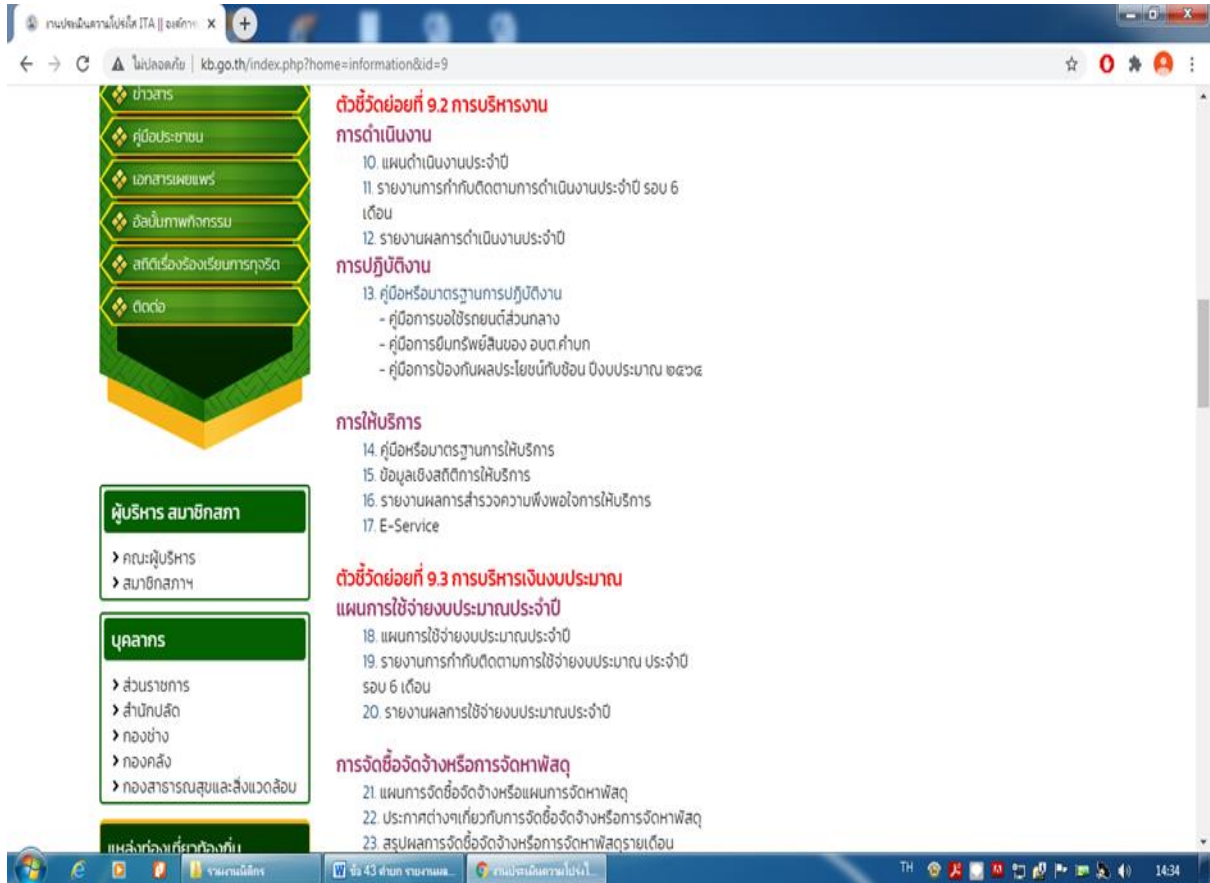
งานประเมินคุณธรรมและความโปร่งใส ITA || องค์การ ×

ไม่ปลอดภัย | kb.go.th/index.php?home=information&id=9

ข่าวสาร
คู่มือประชาชน
เอกสารเผยแพร่
อัลบั้มภาพกิจกรรม
สถิติเรื่องร้องเรียนการทุจริต
ติดต่อ

ตัวชี้วัดย่อยที่ 9.2 การบริหารงาน

การดำเนินงาน

10. แผนดำเนินงานประจำปี

11. รายงานการกำกับติดตามการดำเนินงานประจำปี รอบ 6 เดือน

12. รายงานผลการดำเนินงานประจำปี

การปฏิบัติงาน

13. คู่มือหรือมาตรฐานการปฏิบัติงาน

- คู่มือการขอใช้รถยนต์ส่วนกลาง

- คู่มือการยืมทรัพย์สินของ อบต.คำบก

- คู่มือการป้องกันผลประโยชน์ทับซ้อน ปีงบประมาณ ๒๕๖๔

การให้บริการ

14. คู่มือหรือมาตรฐานการให้บริการ

15. ข้อมูลเชิงสถิติการให้บริการ

16. รายงานผลการสำรวจความพึงพอใจการให้บริการ

17. E-Service

ผู้บริหาร สมาชิกสภา

› คณะผู้บริหาร
› สมาชิกสภาฯ

ตัวชี้วัดย่อยที่ 9.3 การบริหารเงินงบประมาณ

แผนการใช้จ่ายงบประมาณประจำปี

18. แผนการใช้จ่ายงบประมาณประจำปี

19. รายงานการกำกับติดตามการใช้จ่ายงบประมาณ ประจำปี รอบ 6 เดือน

20. รายงานผลการใช้จ่ายงบประมาณประจำปี

บุคลากร

› ส่วนราชการ
› สำนักปลัด
› กองช่าง
› กองคลัง
› กองสาธารณสุขและสิ่งแวดล้อม

การจัดซื้อจัดจ้างหรือการจัดหาพัสดุ

21. แผนการจัดซื้อจัดจ้างหรือแผนการจัดหาพัสดุ

22. ประกาศต่างๆเกี่ยวกับการจัดซื้อจัดจ้างหรือการจัดหาพัสดุ

23. สรุปผลการจัดซื้อจัดจ้างหรือการจัดหาพัสดุรายเดือน

แหล่งท่องเที่ยวท้องถิ่น

รายงานนิติกร
ข้อ 43 คำบก รายงานผล...
งานประเมินความโปร่งใ...
TH 14:34